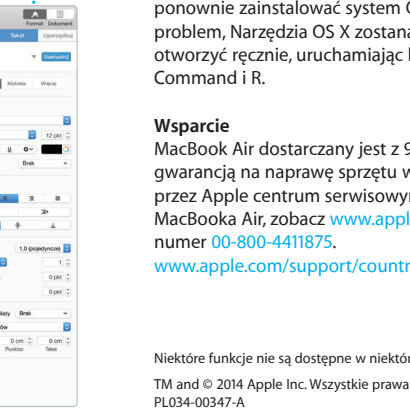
Format Dokument
Tekst Uporządkuj
(Modyfikacja)
Makieta Więcej
12 pkt
Brak
1,0 (pojedynczy)
1
0 pkt
0 pkt
listy Brak
ów
0 cm 0 cm
Punktor Tekst

ponownie zainstalować system O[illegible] problem, Narzędzia OS X zostana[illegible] otworzyć ręcznie, uruchamiając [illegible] Command i R.

Wsparcie
MacBook Air dostarczany jest z 9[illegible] gwarancją na naprawę sprzętu w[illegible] przez Apple centrum serwisowyn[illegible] MacBooka Air, zobacz www.appl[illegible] numer 00-800-4411875.
www.apple.com/support/countr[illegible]

Niektóre funkcje nie są dostępne w niektór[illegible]

TM and © 2014 Apple Inc. Wszystkie prawa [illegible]
PL034-00347-A